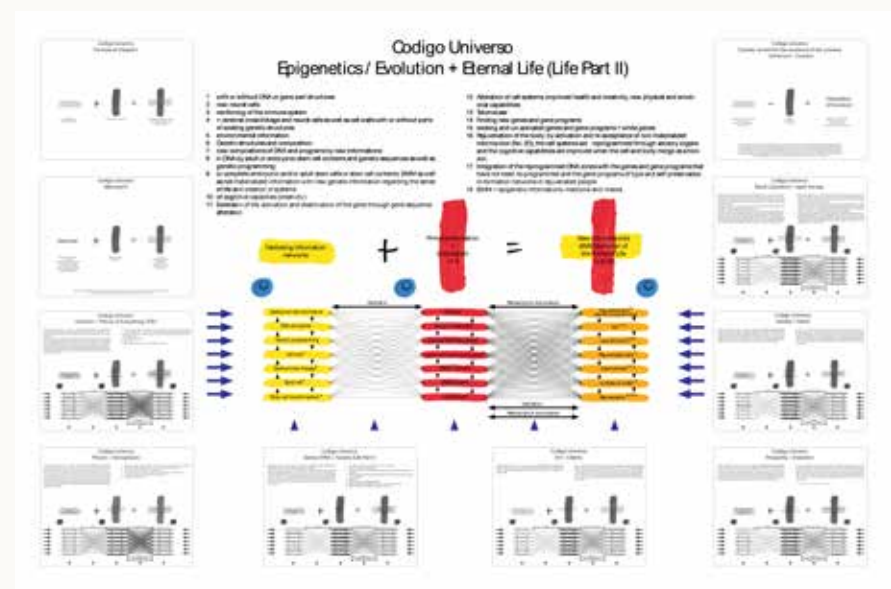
Codigo Universo

Epigenetics / Evolution + Eternal Life (Life Part II)

1. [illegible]
2. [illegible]
3. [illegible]
4. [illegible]
5. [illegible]
6. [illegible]
7. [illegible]
8. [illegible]
9. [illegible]
10. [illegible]
11. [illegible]

12. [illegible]
13. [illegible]
14. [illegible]
15. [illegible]
16. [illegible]
17. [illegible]
18. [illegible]

Codigo Universo
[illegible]

Codigo Universo
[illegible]

Codigo Universo
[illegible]

Codigo Universo
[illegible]

Codigo Universo
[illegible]

Codigo Universo
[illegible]

Codigo Universo
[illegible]

Codigo Universo
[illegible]

Codigo Universo
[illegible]

Codigo Universo
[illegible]

Codigo Universo
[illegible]

Codigo Universo
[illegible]

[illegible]

+

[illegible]

=

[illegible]